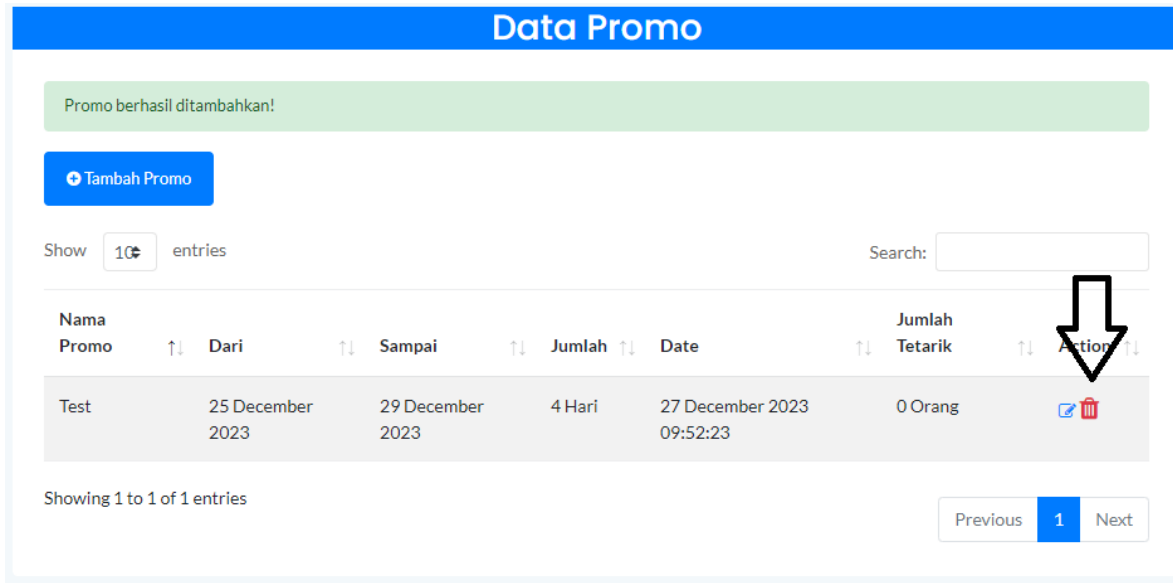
Data Promo

Promo berhasil ditambahkan!

Tambah Promo

Show 10 entries

Search:

| Nama Promo | Dari | Sampai | Jumlah | Date | Jumlah Tetarik | Action |
|---|---|---|---|---|---|---|
| Test | 25 December 2023 | 29 December 2023 | 4 Hari | 27 December 2023 09:52:23 | 0 Orang | |

Showing 1 to 1 of 1 entries

Previous 1 Next